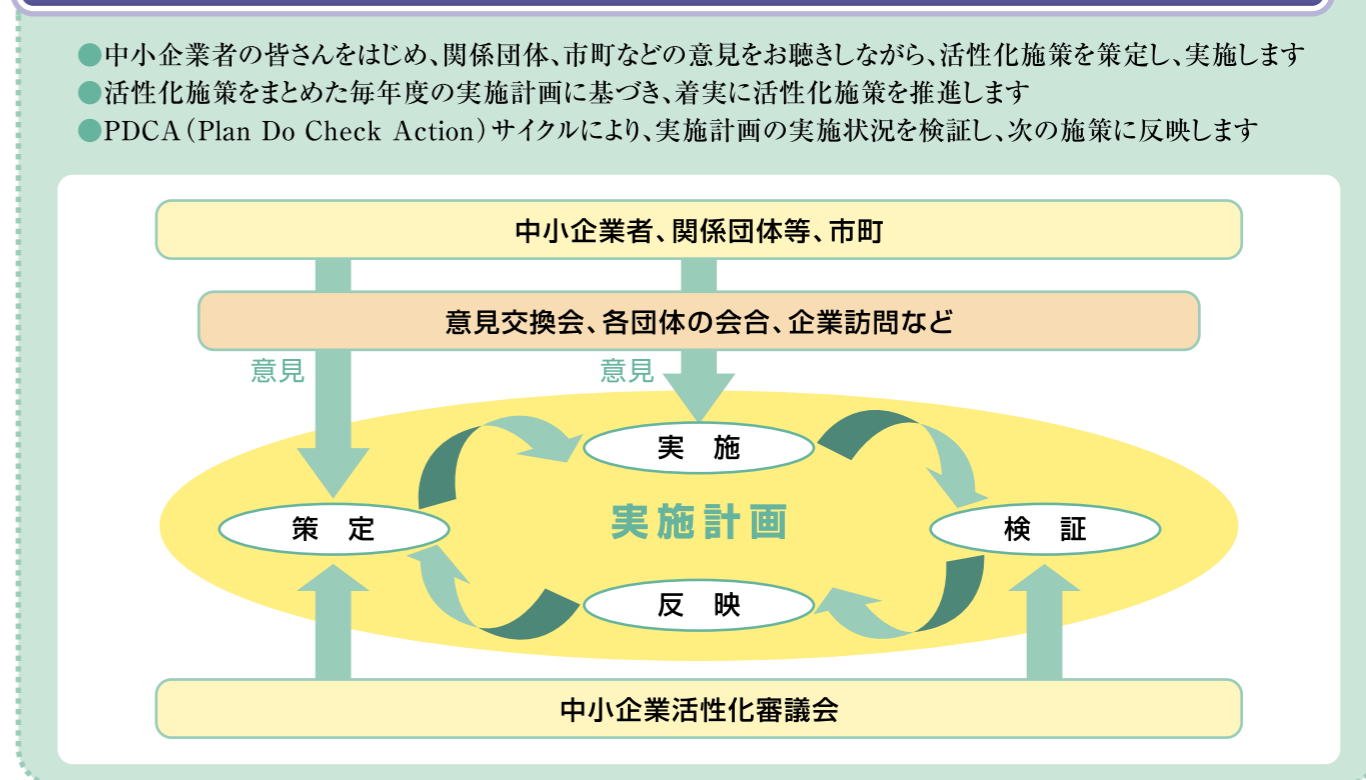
●中小企業者の皆さんをはじめ、関係団体、市町などの意見をお聴きしながら、活性化施策を策定し、実施します
●活性化施策をまとめた毎年度の実施計画に基づき、着実に活性化施策を推進します
●PDCA（Plan Do Check Action）サイクルにより、実施計画の実施状況を検証し、次の施策に反映します

中小企業者、関係団体等、市町

意見交換会、各団体の会合、企業訪問など

意見

意見

実　施

策　定

実施計画

検　証

反　映

中小企業活性化審議会